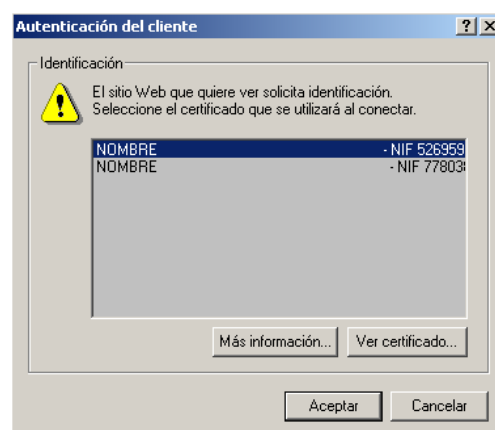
Autenticación del cliente

?
X

Identificación

El sitio Web que quiere ver solicita identificación.
Seleccione el certificado que se utilizará al conectar.

NOMBRE - NIF 526959
NOMBRE - NIF 77803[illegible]

Más información...
Ver certificado...

Aceptar
Cancelar